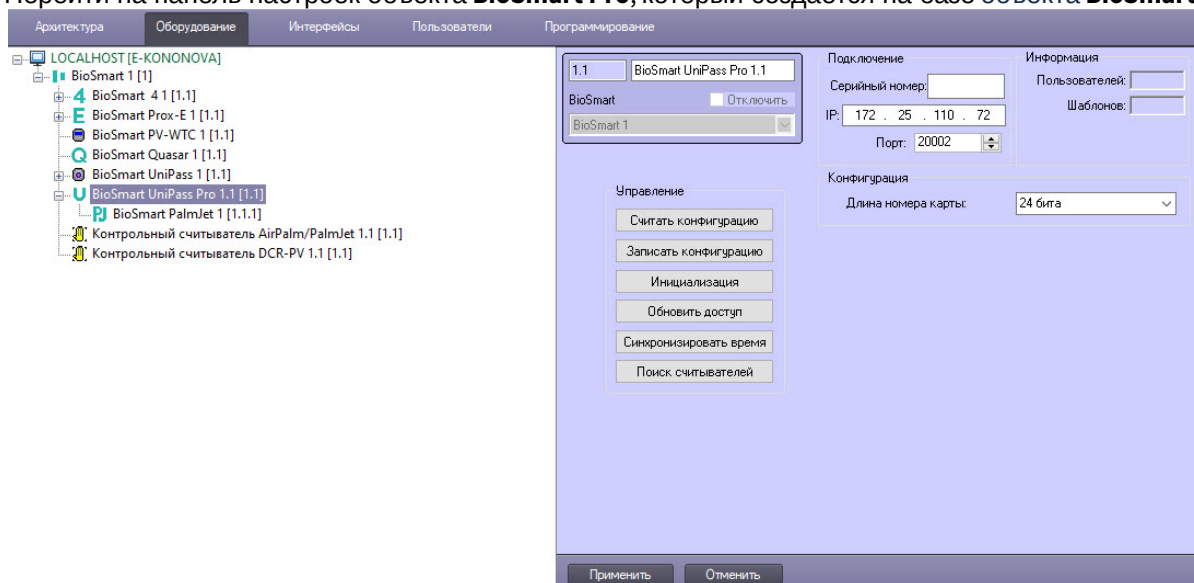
Перейти на панель настроек объекта **BioSmart Pro**, который создается на базе объекта **BioSmart** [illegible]

Архитектура Оборудование Интерфейсы Пользователи Программирование

LOCALHOST [E-KONONOVA]
BioSmart 1 [1]
BioSmart 4 1 [1.1]
BioSmart Prox-E 1 [1.1]
BioSmart PV-WTC 1 [1.1]
BioSmart Quasar 1 [1.1]
BioSmart UniPass 1 [1.1]
BioSmart UniPass Pro 1.1 [1.1]
BioSmart PalmJet 1 [1.1.1]
Контрольный считыватель AirPalm/PalmJet 1.1 [1.1]
Контрольный считыватель DCR-PV 1.1 [1.1]

1.1 BioSmart UniPass Pro 1.1
BioSmart Отключить
BioSmart 1

Подключение
Серийный номер:
IP: 172 . 25 . 110 . 72
Порт: 20002

Информация
Пользователей:
Шаблонов:

Конфигурация
Длина номера карты: 24 бита

Управление
Считать конфигурацию
Записать конфигурацию
Инициализация
Обновить доступ
Синхронизировать время
Поиск считывателей

Применить Отменить